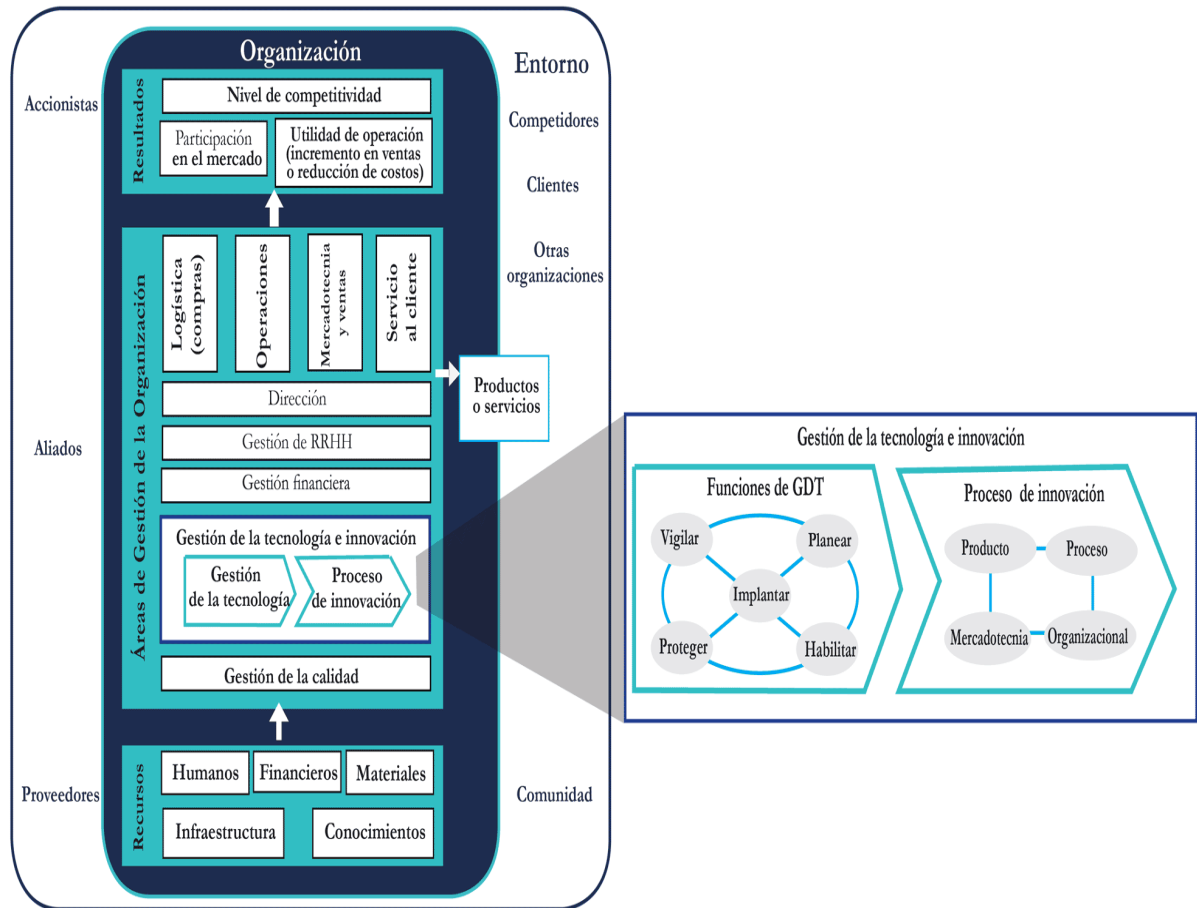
Organización

Entorno

Accionistas

Resultados

Nivel de competitividad

Participación en el mercado

Utilidad de operación (incremento en ventas o reducción de costos)

Competidores

Clientes

Otras organizaciones

Áreas de Gestión de la Organización

Logística (compras)

Operaciones

Mercadotecnia y ventas

Servicio al cliente

Productos o servicios

Dirección

Gestión de RRHH

Gestión financiera

Gestión de la tecnología e innovación

Gestión de la tecnología

Proceso de innovación

Gestión de la calidad

Aliados

Gestión de la tecnología e innovación

Funciones de GDT

Vigilar

Planear

Implantar

Proteger

Habilitar

Proceso de innovación

Producto

Proceso

Mercadotecnia

Organizacional

Proveedores

Recursos

Humanos

Financieros

Materiales

Infraestructura

Conocimientos

Comunidad